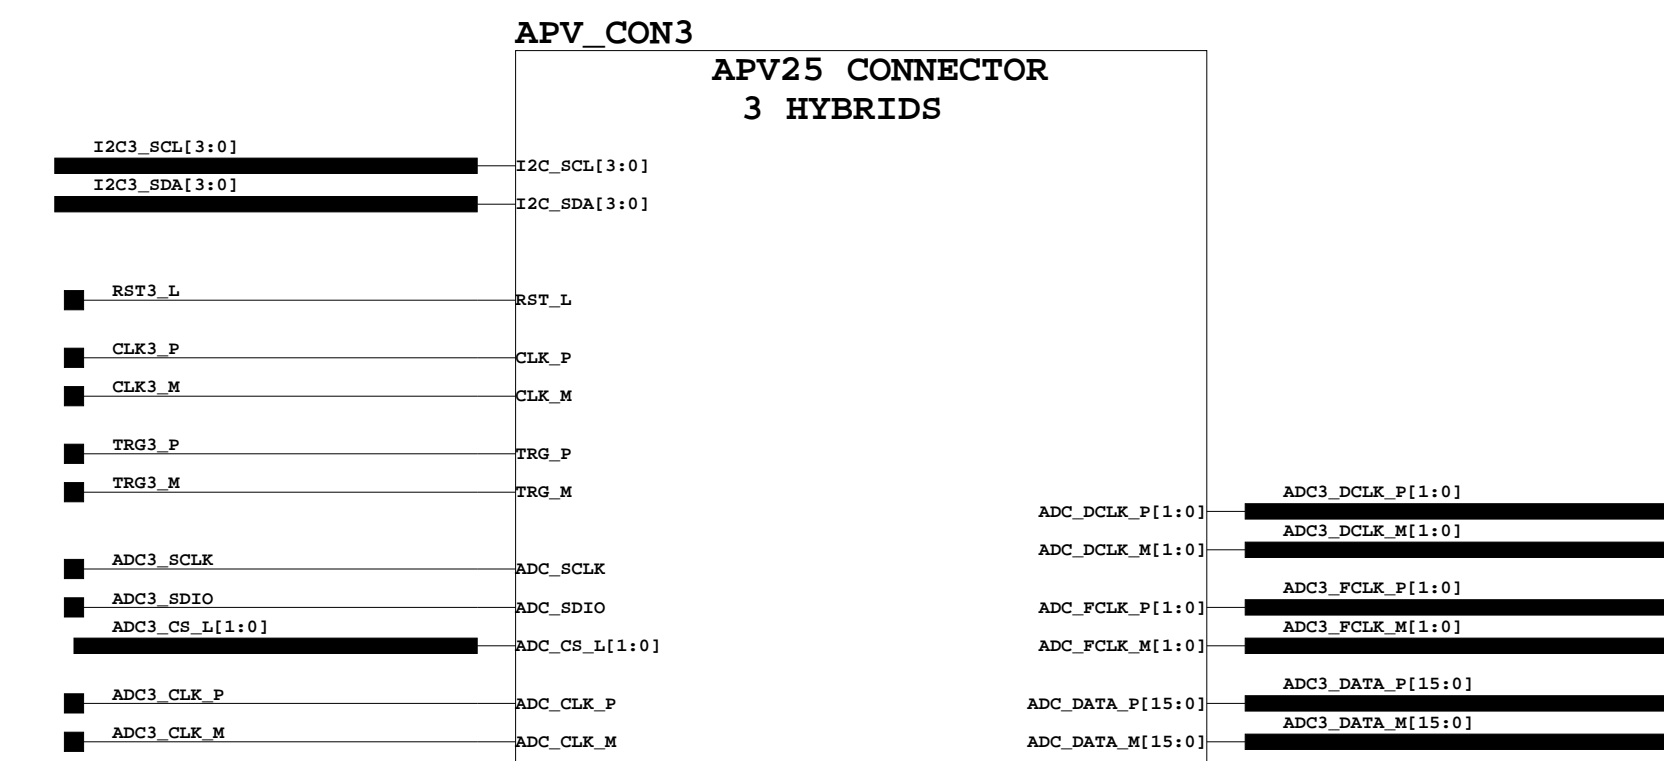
APV_CON3

APV25 CONNECTOR
3 HYBRIDS

I2C3_SCL[3:0]
I2C_SCL[3:0]
I2C3_SDA[3:0]
I2C_SDA[3:0]

RST3_L
RST_L

CLK3_P
CLK_P
CLK3_M
CLK_M

TRG3_P
TRG_P
TRG3_M
TRG_M

ADC3_SCLK
ADC_SCLK
ADC3_SDIO
ADC_SDIO
ADC3_CS_L[1:0]
ADC_CS_L[1:0]

ADC3_CLK_P
ADC_CLK_P
ADC3_CLK_M
ADC_CLK_M

ADC_DCLK_P[1:0]
ADC3_DCLK_P[1:0]
ADC_DCLK_M[1:0]
ADC3_DCLK_M[1:0]

ADC_FCLK_P[1:0]
ADC3_FCLK_P[1:0]
ADC_FCLK_M[1:0]
ADC3_FCLK_M[1:0]

ADC_DATA_P[15:0]
ADC3_DATA_P[15:0]
ADC_DATA_M[15:0]
ADC3_DATA_M[15:0]